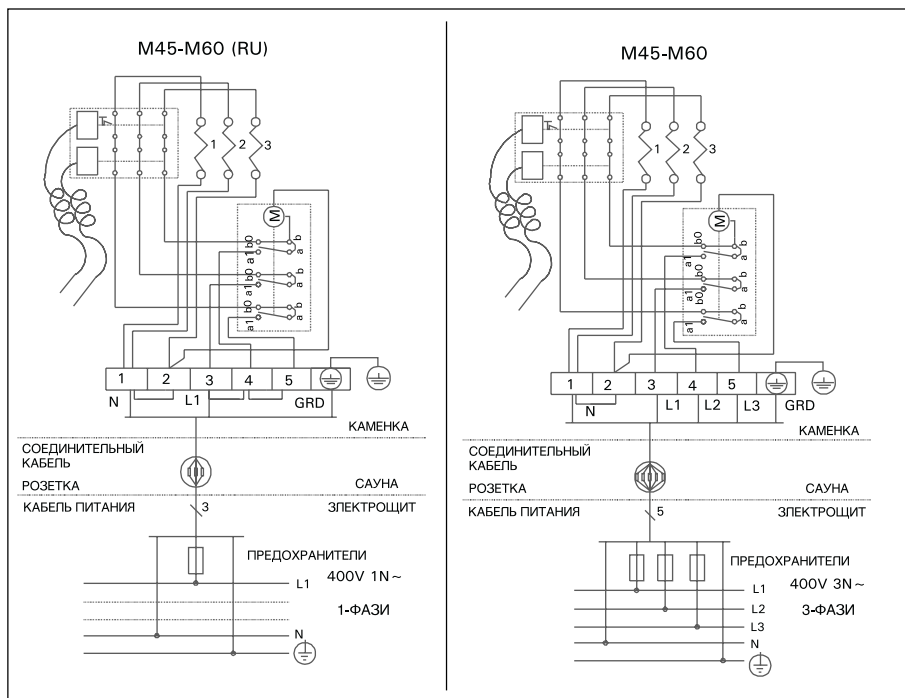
M45-M60 (RU)

1 2 3

M

b0 a1 a b
b0 a1 a b
b0 a1 a b

1 2 3 4 5
N L1 GRD

КАМЕНКА

СОЕДИНИТЕЛЬНЫЙ КАБЕЛЬ

РОЗЕТКА

САУНА

КАБЕЛЬ ПИТАНИЯ

3

ЭЛЕКТРОЩИТ

ПРЕДОХРАНИТЕЛИ

L1

400V 1N ~

1-ФАЗИ

N

M45-M60

1 2 3

M

b0 a1 a b
b0 a1 a b
b0 a1 a b

1 2 3 4 5
N L1 L2 L3 GRD

КАМЕНКА

СОЕДИНИТЕЛЬНЫЙ КАБЕЛЬ

РОЗЕТКА

САУНА

КАБЕЛЬ ПИТАНИЯ

5

ЭЛЕКТРОЩИТ

ПРЕДОХРАНИТЕЛИ

L1

400V 3N ~

L2

3-ФАЗИ

L3

N